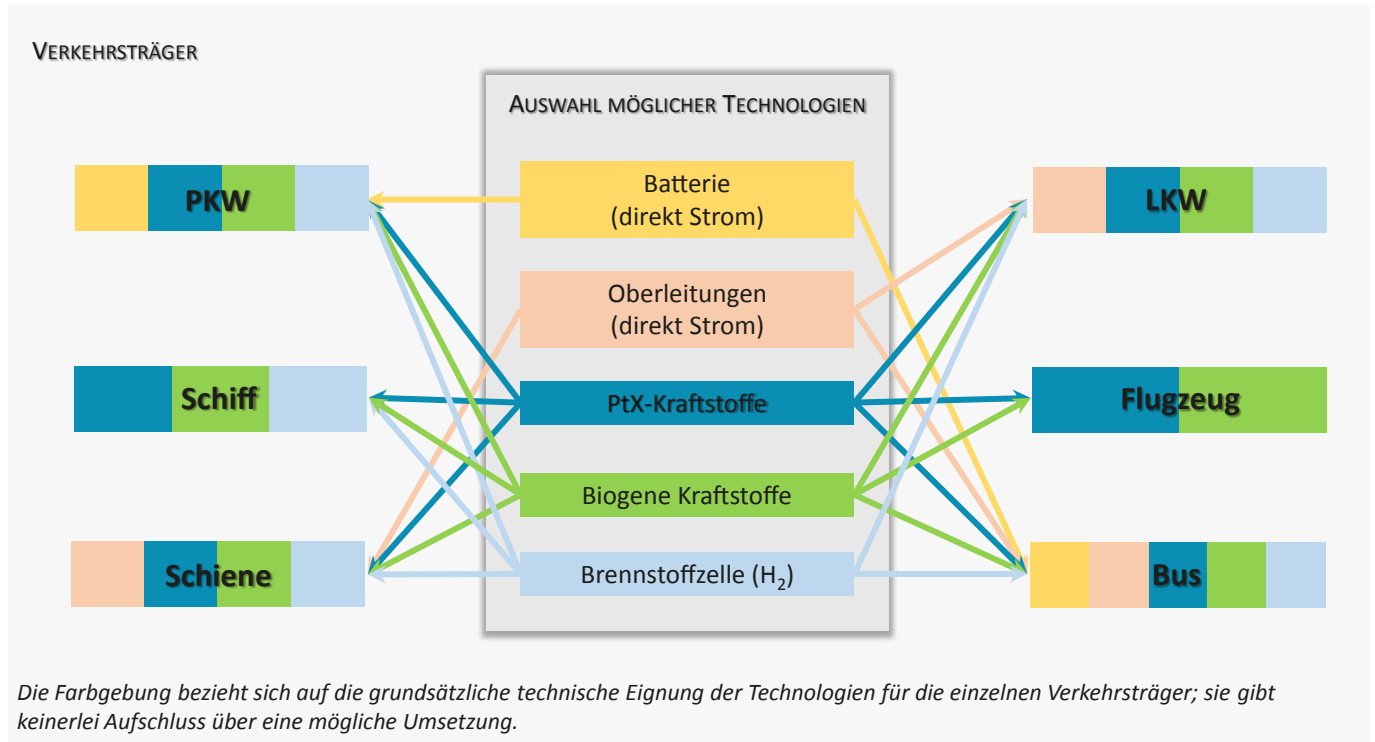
VERKEHRSTRÄGER

AUSWAHL MÖGLICHER TECHNOLOGIEN

PKW

Schiff

Schiene

Batterie (direkt Strom)

Oberleitungen (direkt Strom)

PtX-Kraftstoffe

Biogene Kraftstoffe

Brennstoffzelle ($H_2$)

LKW

Flugzeug

Bus

Die Farbgebung bezieht sich auf die grundsätzliche technische Eignung der Technologien für die einzelnen Verkehrsträger; sie gibt keinerlei Aufschluss über eine mögliche Umsetzung.